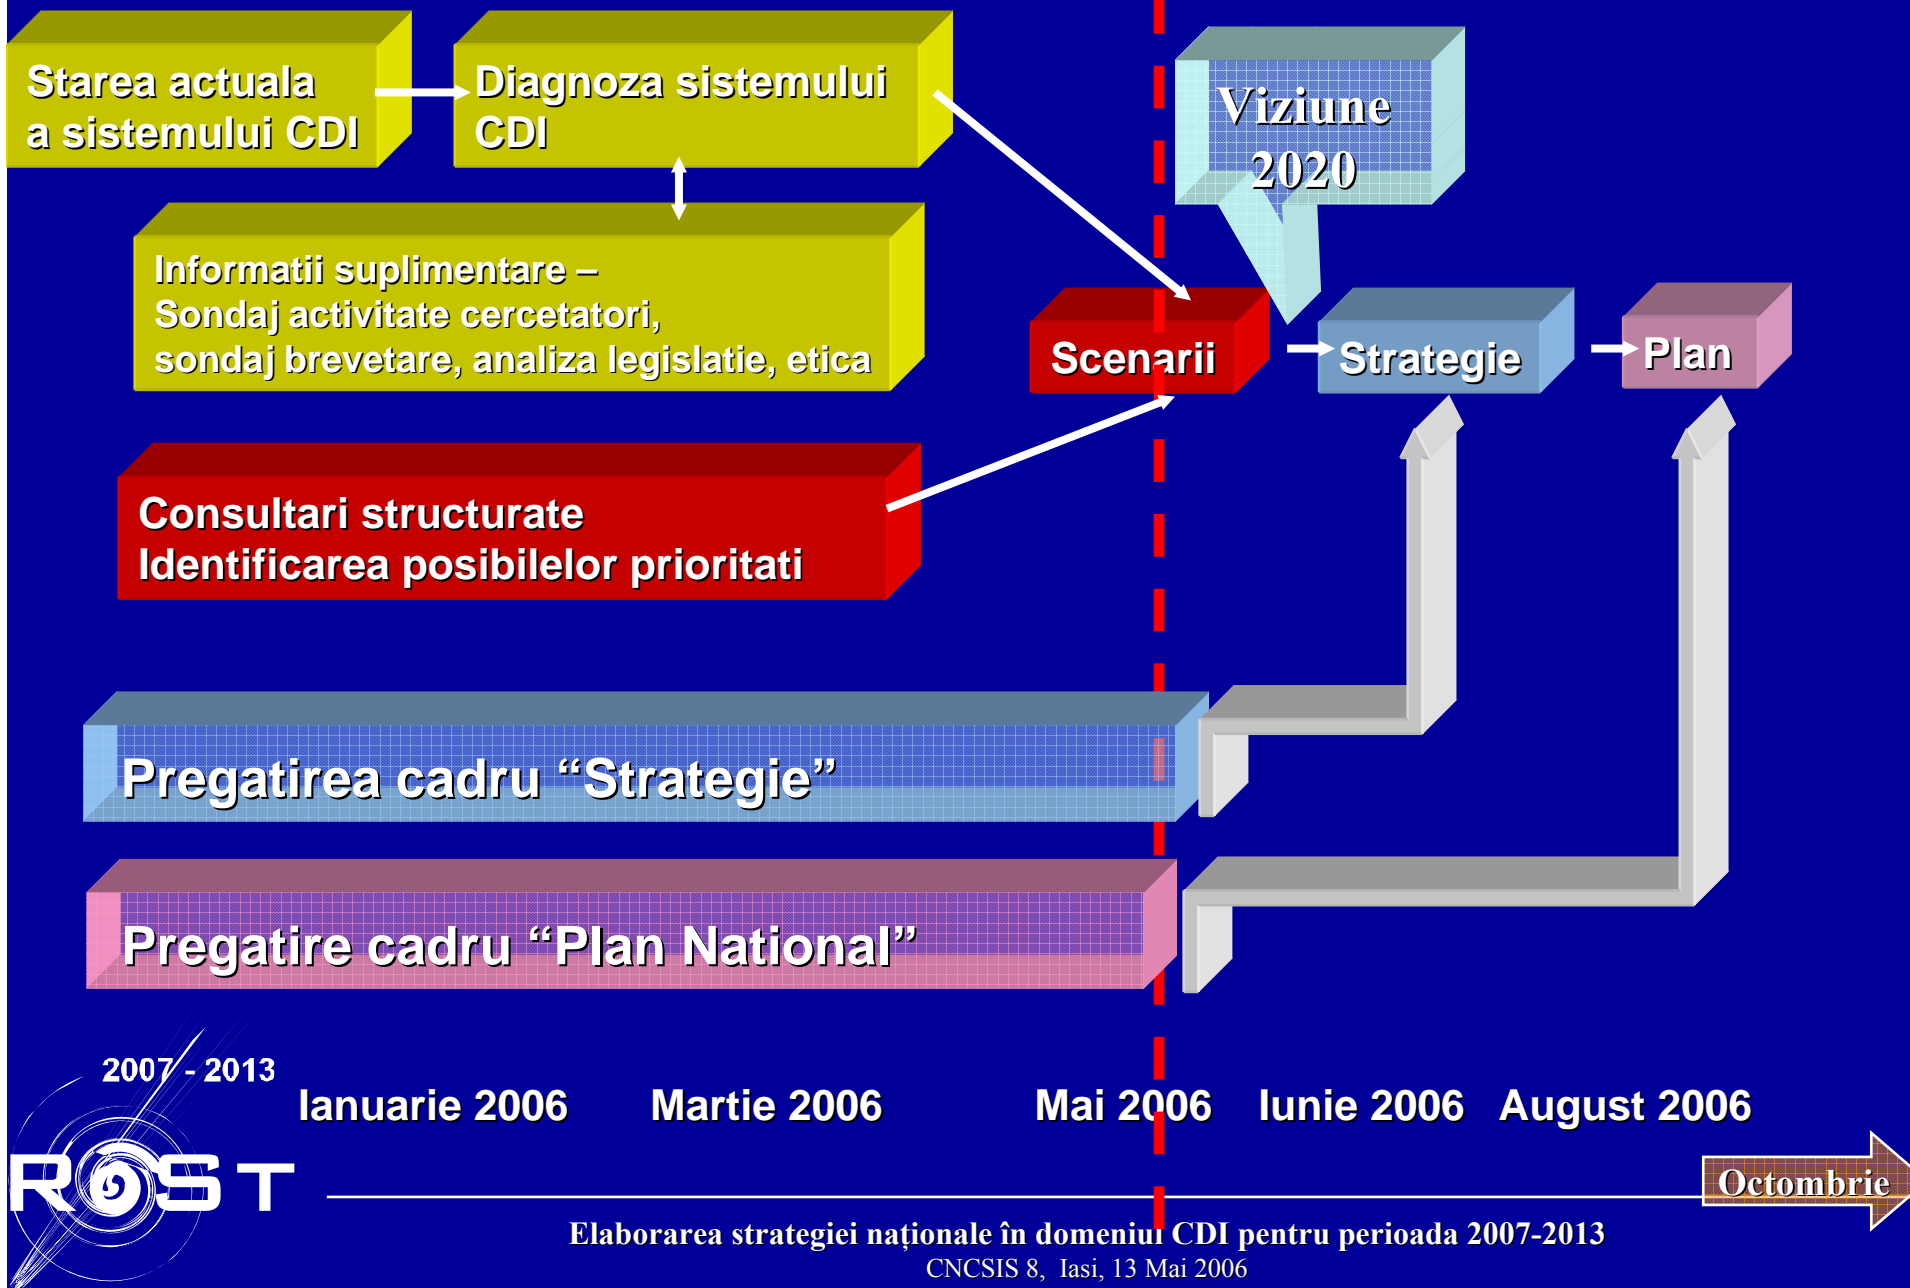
Starea actuala a sistemului CDI

Diagnoza sistemului CDI

Viziune 2020

Informatii suplimentare –
Sondaj activitate cercetatori,
sondaj brevetare, analiza legislatie, etica

Scenarii

Strategie

Plan

Consultari structurate
Identificarea posibilelor prioritati

Pregatirea cadru “Strategie”

Pregatire cadru “Plan National”

2007 - 2013

Ianuarie 2006 Martie 2006 Mai 2006 Iunie 2006 August 2006

ROST

Octombrie

Elaborarea strategiei naționale în domeniul CDI pentru perioada 2007-2013
CNCSIS 8, Iasi, 13 Mai 2006